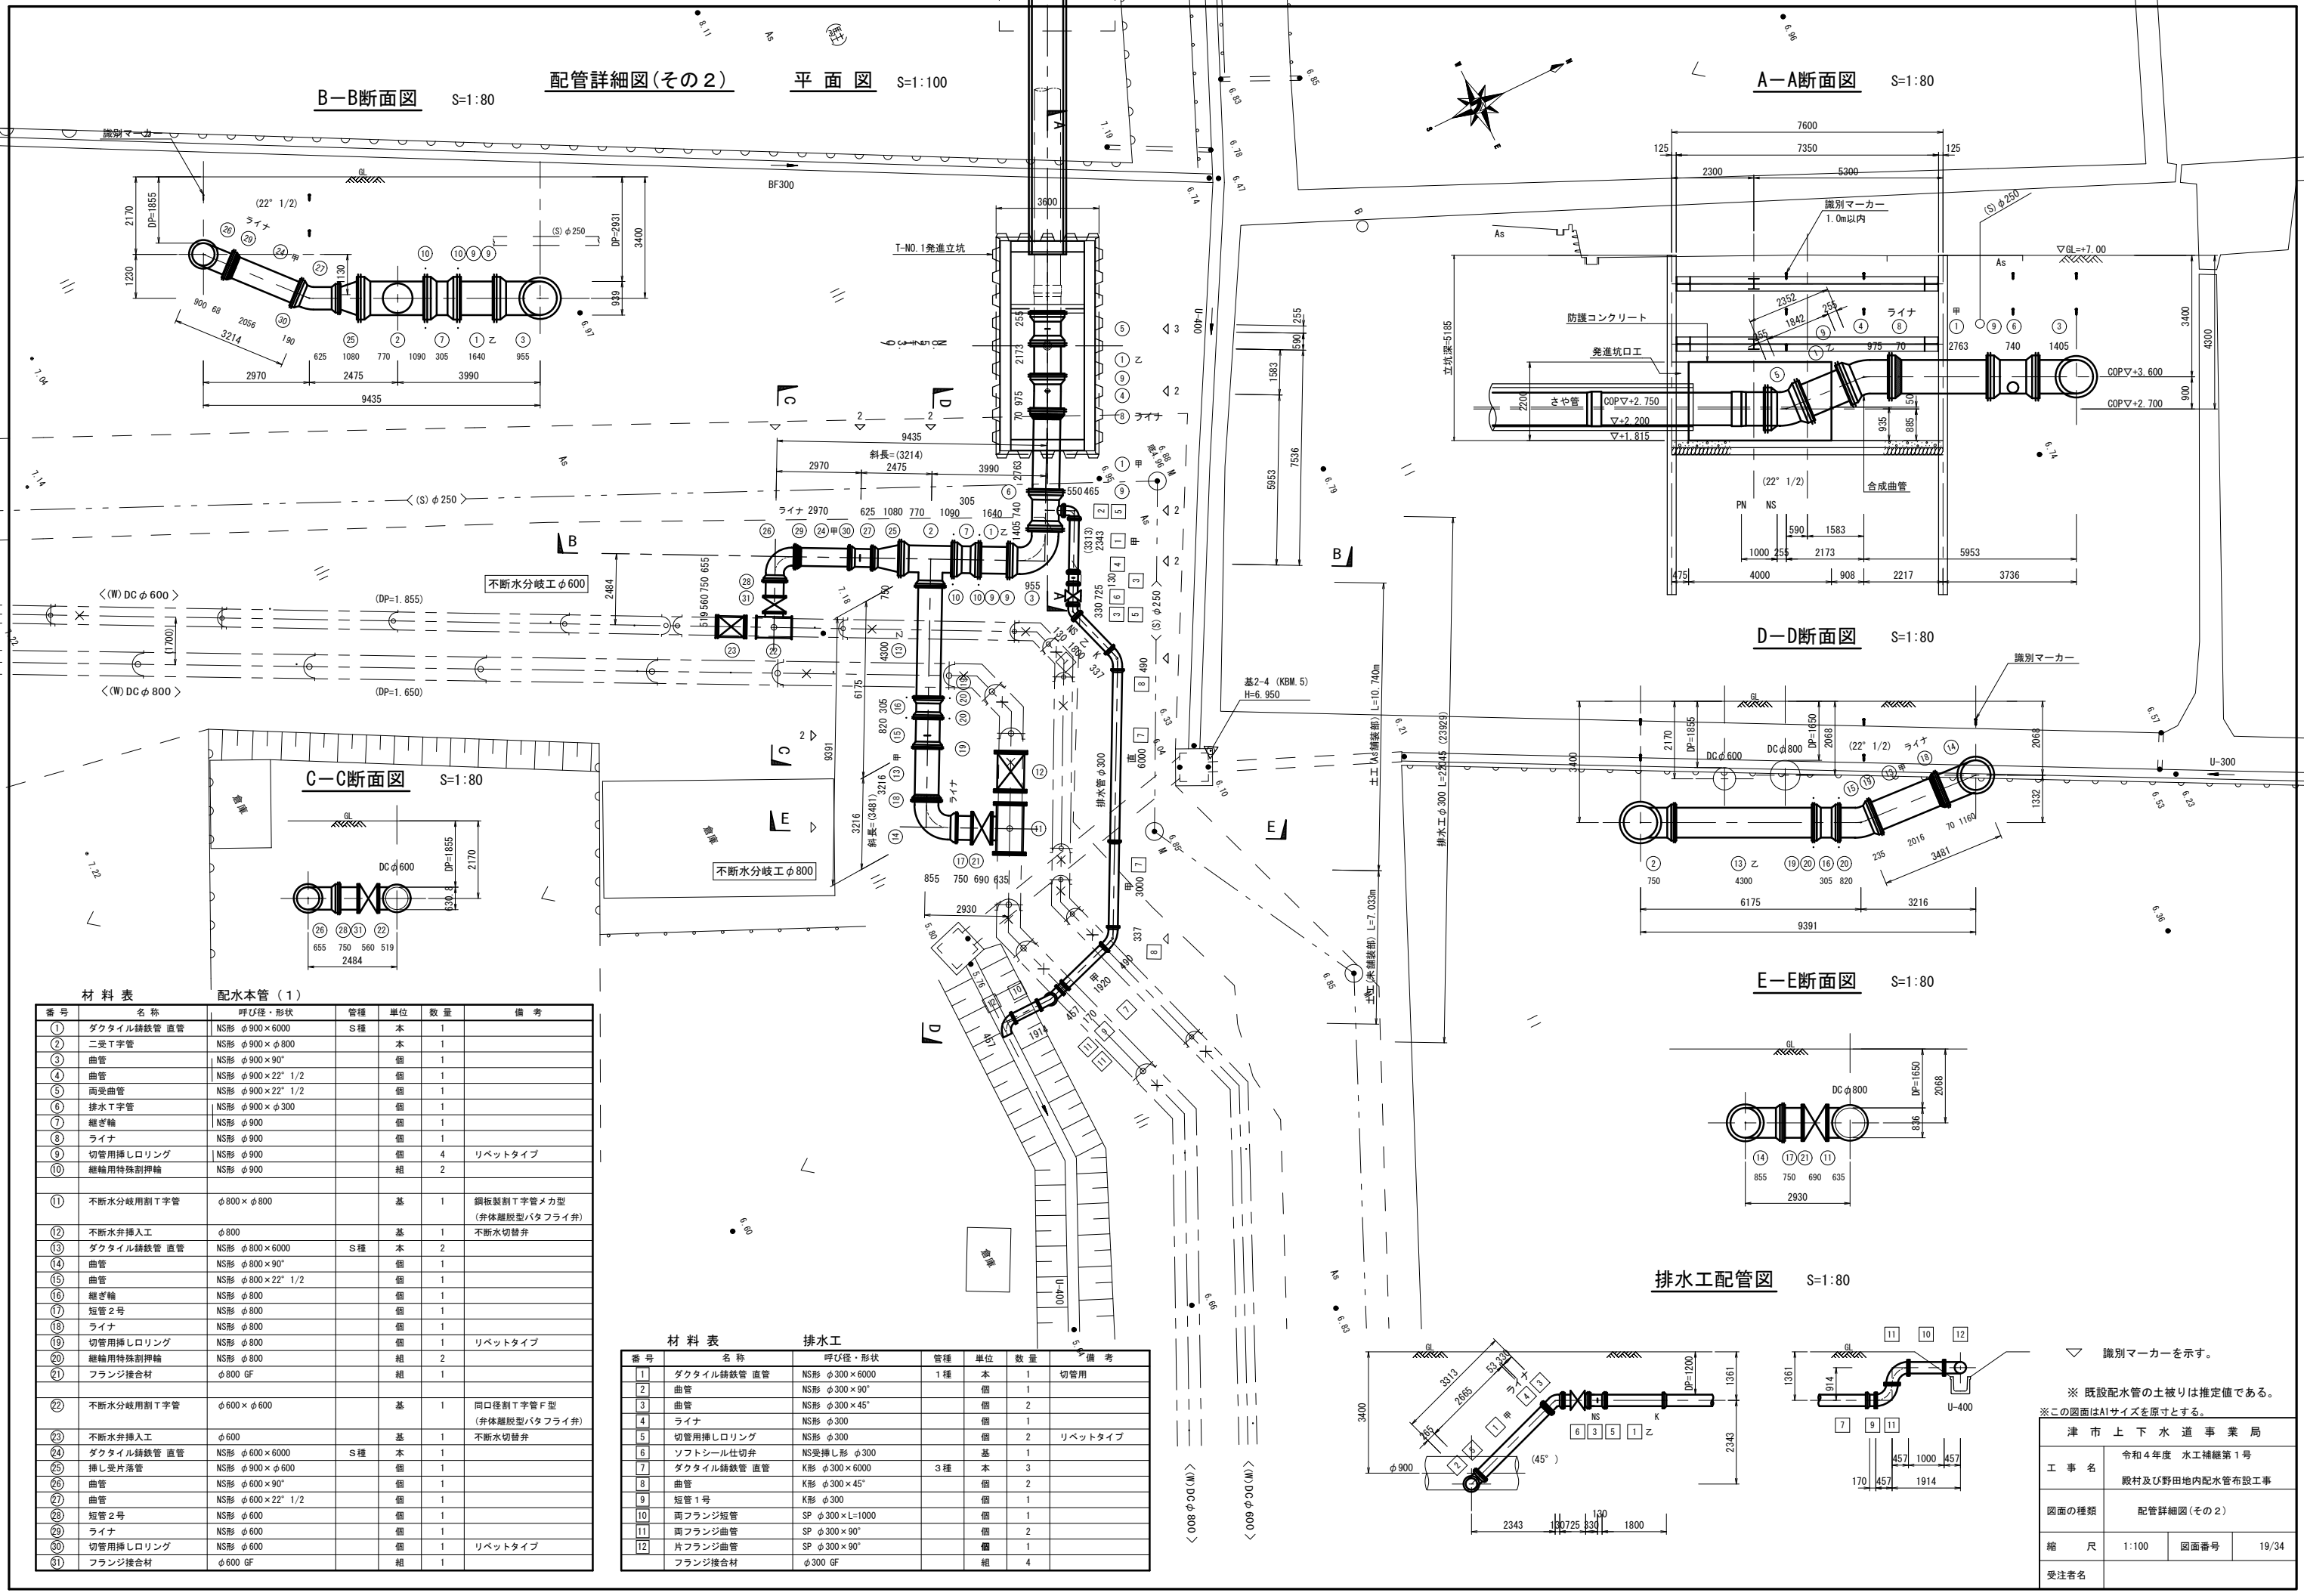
配管詳細図(その2)　平面図 S=1:100

B−B断面図 S=1:80

識別マーカー
GL
(22° 1/2)
ライナ
DP=1855
2170
1230
DP=2931
3400
939
(S) φ250
BF300
900 68 2056 190
3214
625 1080 770 1090 305 1640 955
2970 2475 3990
9435

A−A断面図 S=1:80

7600
125 7350 125
2300 5300
識別マーカー 1.0m以内
(S) φ250
▽GL=+7.00
As
防護コンクリート
発進坑口工
立坑深=5185
さや管
COP▽+2.750
▽+2.200
▽+1.815
COP▽+3.600
COP▽+2.700
2352 1842 255
975 70
2763 740 1405
ライナ 甲
(22° 1/2)
合成曲管
PN NS
590 1583
1000 255 2173 5953
475 4000 908 2217 3736
3400
4300
900

T-NO.1発進立坑
3600
斜長=(3214)
2970 2475 3990
9435
不断水分岐工 φ600
〈(W) DC φ600〉
〈(W) DC φ800〉
(DP=1.855)
(DP=1.650)
〈(S) φ250〉
U-400
基2-4 (KBM.5)
H=6.950
土工(As舗装部) L=10.740m
土工(未舗装部) L=7.033m
排水工 φ300 L=23.945 (23929)
排水管 φ300
不断水分岐工 φ800
斜長=(3481)
〈(W) DC φ800〉
〈(W) DC φ600〉

C−C断面図 S=1:80

GL
DC φ600
DP=1855
2170
630
655 750 560 519
2484

D−D断面図 S=1:80

識別マーカー
GL
DC φ600
DC φ800
DP=1855
DP=1650
2170
2068
3400
1332
(22° 1/2) ライナ
750 4300 305 820
235 2016 70 1160
3481
6175 3216
9391

E−E断面図 S=1:80

GL
DC φ800
DP=1650
2068
836
855 750 690 635
2930

排水工配管図 S=1:80

GL
3313 2665 53 330
ライナ
DP=1200
1361
3400
2343
φ900
(45°)
NS K
2343 130 725 330 1800
1361
914
U-400
457 1000 457
170 457 1914

▽ 識別マーカーを示す。
※ 既設配水管の土被りは推定値である。
※この図面はA1サイズを原寸とする。

材料表　配水本管(1)
| 番号 | 名称 | 呼び径・形状 | 管種 | 単位 | 数量 | 備考 |
|---|---|---|---|---|---|---|
| 1 | ダクタイル鋳鉄管 直管 | NS形 φ900×6000 | S種 | 本 | 1 | |
| 2 | 二受T字管 | NS形 φ900×φ800 | | 本 | 1 | |
| 3 | 曲管 | NS形 φ900×90° | | 個 | 1 | |
| 4 | 曲管 | NS形 φ900×22° 1/2 | | 個 | 1 | |
| 5 | 両受曲管 | NS形 φ900×22° 1/2 | | 個 | 1 | |
| 6 | 排水T字管 | NS形 φ900×φ300 | | 個 | 1 | |
| 7 | 継ぎ輪 | NS形 φ900 | | 個 | 1 | |
| 8 | ライナ | NS形 φ900 | | 個 | 1 | |
| 9 | 切管用挿しロリング | NS形 φ900 | | 個 | 4 | リベットタイプ |
| 10 | 継輪用特殊割押輪 | NS形 φ900 | | 組 | 2 | |
| 11 | 不断水分岐用割T字管 | φ800×φ800 | | 基 | 1 | 鋼板製割T字管メカ型 (弁体離脱型バタフライ弁) |
| 12 | 不断水弁挿入工 | φ800 | | 基 | 1 | 不断水切替弁 |
| 13 | ダクタイル鋳鉄管 直管 | NS形 φ800×6000 | S種 | 本 | 2 | |
| 14 | 曲管 | NS形 φ800×90° | | 個 | 1 | |
| 15 | 曲管 | NS形 φ800×22° 1/2 | | 個 | 1 | |
| 16 | 継ぎ輪 | NS形 φ800 | | 個 | 1 | |
| 17 | 短管2号 | NS形 φ800 | | 個 | 1 | |
| 18 | ライナ | NS形 φ800 | | 個 | 1 | |
| 19 | 切管用挿しロリング | NS形 φ800 | | 個 | 1 | リベットタイプ |
| 20 | 継輪用特殊割押輪 | NS形 φ800 | | 組 | 2 | |
| 21 | フランジ接合材 | φ800 GF | | 組 | 1 | |
| 22 | 不断水分岐用割T字管 | φ600×φ600 | | 基 | 1 | 同口径割T字管F型 (弁体離脱型バタフライ弁) |
| 23 | 不断水弁挿入工 | φ600 | | 基 | 1 | 不断水切替弁 |
| 24 | ダクタイル鋳鉄管 直管 | NS形 φ600×6000 | S種 | 本 | 1 | |
| 25 | 挿し受片落管 | NS形 φ900×φ600 | | 個 | 1 | |
| 26 | 曲管 | NS形 φ600×90° | | 個 | 1 | |
| 27 | 曲管 | NS形 φ600×22° 1/2 | | 個 | 1 | |
| 28 | 短管2号 | NS形 φ600 | | 個 | 1 | |
| 29 | ライナ | NS形 φ600 | | 個 | 1 | |
| 30 | 切管用挿しロリング | NS形 φ600 | | 個 | 1 | リベットタイプ |
| 31 | フランジ接合材 | φ600 GF | | 組 | 1 | |

材料表　排水工
| 番号 | 名称 | 呼び径・形状 | 管種 | 単位 | 数量 | 備考 |
|---|---|---|---|---|---|---|
| 1 | ダクタイル鋳鉄管 直管 | NS形 φ300×6000 | 1種 | 本 | 1 | 切管用 |
| 2 | 曲管 | NS形 φ300×90° | | 個 | 1 | |
| 3 | 曲管 | NS形 φ300×45° | | 個 | 2 | |
| 4 | ライナ | NS形 φ300 | | 個 | 1 | |
| 5 | 切管用挿しロリング | NS形 φ300 | | 個 | 2 | リベットタイプ |
| 6 | ソフトシール仕切弁 | NS受挿し形 φ300 | | 基 | 1 | |
| 7 | ダクタイル鋳鉄管 直管 | K形 φ300×6000 | 3種 | 本 | 3 | |
| 8 | 曲管 | K形 φ300×45° | | 個 | 2 | |
| 9 | 短管1号 | K形 φ300 | | 個 | 1 | |
| 10 | 両フランジ短管 | SP φ300×L=1000 | | 個 | 1 | |
| 11 | 両フランジ曲管 | SP φ300×90° | | 個 | 2 | |
| 12 | 片フランジ曲管 | SP φ300×90° | | 個 | 1 | |
| | フランジ接合材 | φ300 GF | | 組 | 4 | |

| 津市上下水道事業局 | | | |
|---|---|---|---|
| 工事名 | 令和4年度 水工補継第1号 殿村及び野田地内配水管布設工事 | | |
| 図面の種類 | 配管詳細図(その2) | | |
| 縮尺 | 1:100 | 図面番号 | 19/34 |
| 受注者名 | | | |